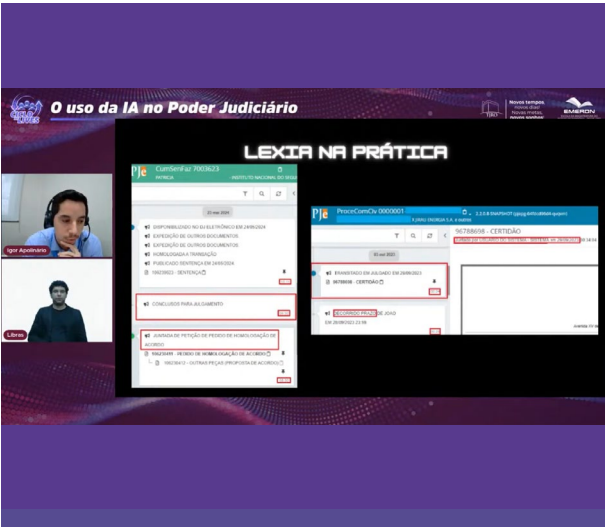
O uso da IA no Poder Judiciário

Novos tempos
Novas ideias
Novas metas
Novos sonhos

EMERON

Igor Apolinario

Libras

LEXIA NA PRÁTICA

CumSenFaz 7003623
INSTITUTO NACIONAL DO SEGU

DISPONIBILIZADO NO DJ ELETRÔNICO EM 24/09/2024
EXPEDIÇÃO DE OUTROS DOCUMENTOS
EXPEDIÇÃO DE OUTROS DOCUMENTOS
HOMOLOGADA A TRANSAÇÃO
PUBLICADO SENTENÇA EM 24/09/2024
SENTENÇA

CONCLUSOS PARA JULGAMENTO

JUNTADA DE PETIÇÃO DE PEDIDO DE HOMOLOGAÇÃO DE ACORDO
PEDIDO DE HOMOLOGAÇÃO DE ACORDO
OUTRAS PEÇAS (PROPOSTA DE ACORDO)

PJe
ProceComCiv 0000001
ENERGIA S.A. e outros

96788698 - CERTIDÃO

TRANSITADO EM JULGADO EM 28/08/2023
96788698 - CERTIDÃO

DECORRIDO PRAZO DE JOAO
EM 28/08/2023 23:59